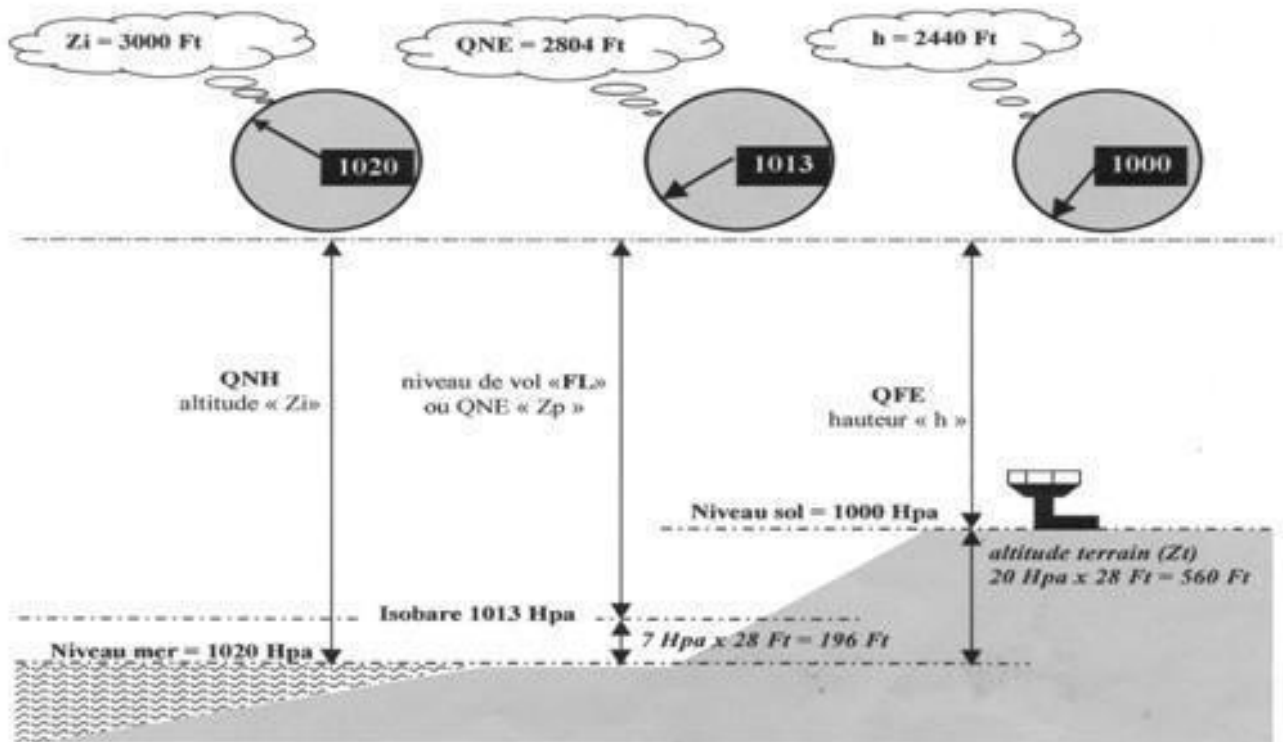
Zi = 3000 Ft

QNE = 2804 Ft

h = 2440 Ft

1020

1013

1000

QNH
altitude « Zi»

niveau de vol «FL»
ou QNE « Zp »

QFE
hauteur « h »

Niveau sol = 1000 Hpa

altitude terrain (Zt)
20 Hpa x 28 Ft = 560 Ft

Isobare 1013 Hpa

7 Hpa x 28 Ft = 196 Ft

Niveau mer = 1020 Hpa